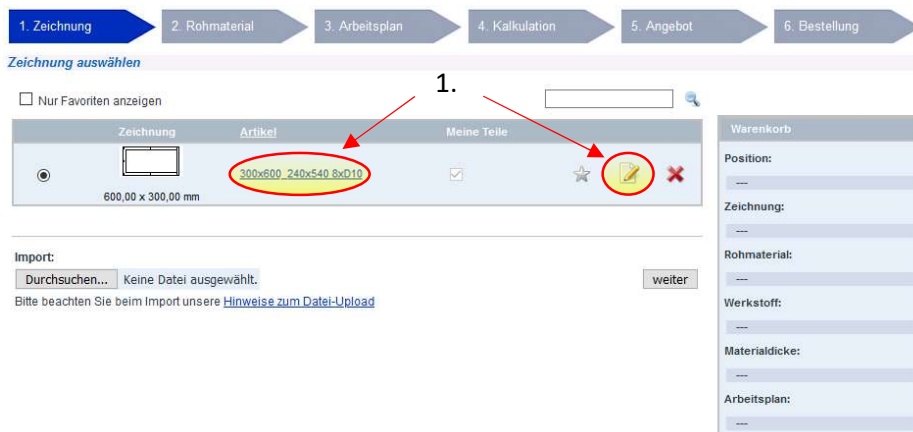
1. Zeichnung 2. Rohmaterial 3. Arbeitsplan 4. Kalkulation 5. Angebot 6. Bestellung

Zeichnung auswählen

1.

Nur Favoriten anzeigen

| | Zeichnung | Artikel | Meine Teile |
|---|---|---|---|
| | 600,00 x 300,00 mm | 300x600_240x540 8xD10 | |

Import:

Durchsuchen... Keine Datei ausgewählt.

weiter

Bitte beachten Sie beim Import unsere Hinweise zum Datei-Upload

Warenkorb

Position:

---

Zeichnung:

---

Rohmaterial:

---

Werkstoff:

---

Materialdicke:

---

Arbeitsplan:

---